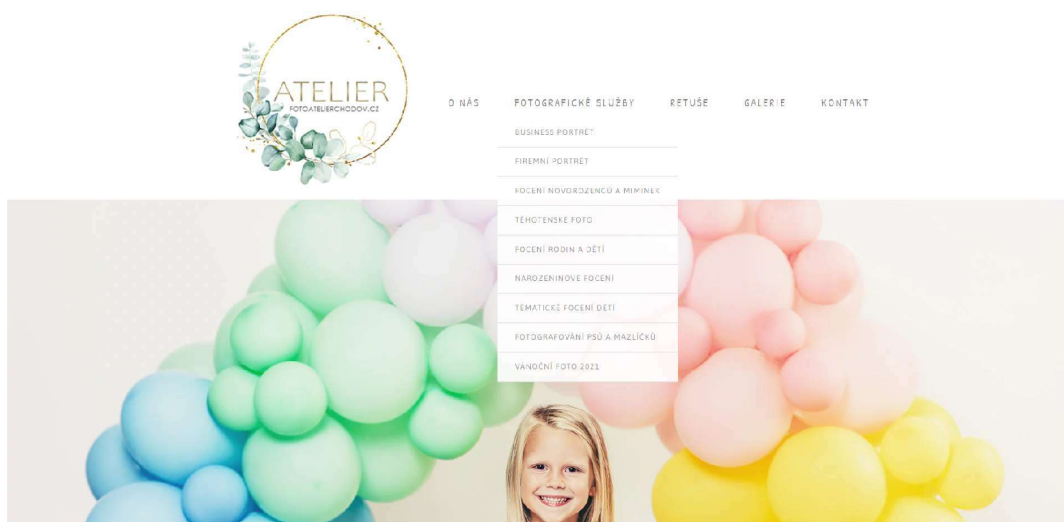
ATELIER
FOTOATELIERCHODOV.CZ

O NÁS
FOTOGRAFICKÉ SLUŽBY
RETUŠE
GALERIE
KONTAKT

BUSINESS PORTRÉT
FIREMNÍ PORTRÉT
FOCENÍ NOVOROZENCŮ A MIMINEK
TĚHOTENSKÉ FOTO
FOCENÍ RODIN A DĚTÍ
NAROZENINOVÉ FOCENÍ
TEMATICKÉ FOCENÍ DĚTÍ
FOTOGRAFOVÁNÍ PSŮ A MAZLÍČKŮ
VÁNOČNÍ FOTO 2021